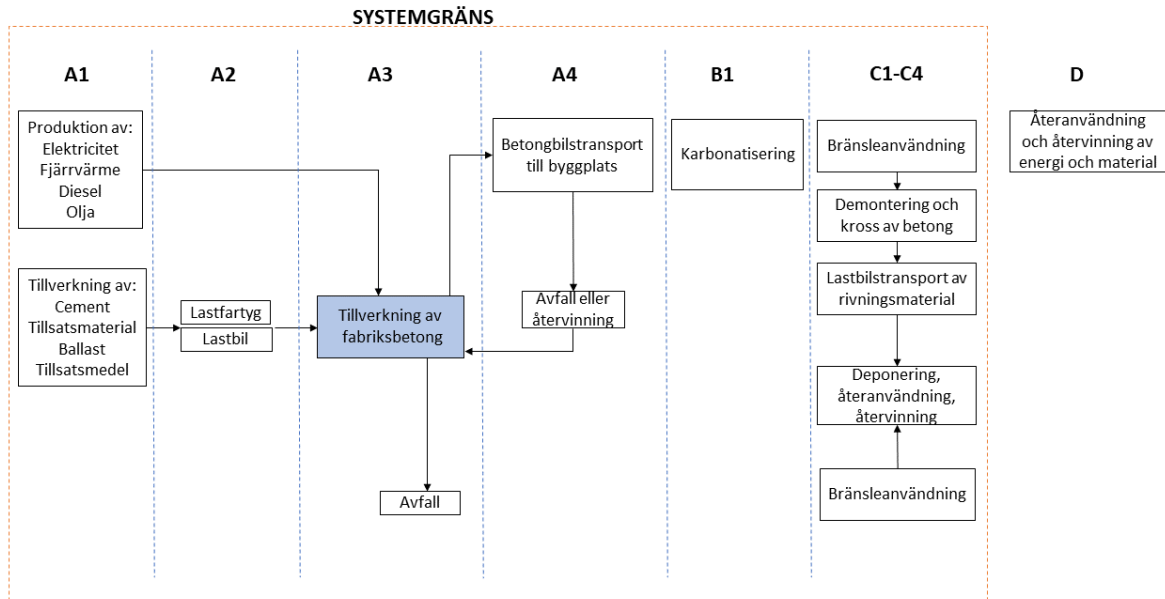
SYSTEMGRÄNS

A1

A2

A3

A4

B1

C1-C4

D

Produktion av:
Elektricitet
Fjärrvärme
Diesel
Olja

Tillverkning av:
Cement
Tillsatsmaterial
Ballast
Tillsatsmedel

Lastfartyg

Lastbil

Tillverkning av fabriksbetong

Avfall

Betongbilstransport till byggplats

Avfall eller återvinning

Karbonatisering

Bränsleanvändning

Demontering och kross av betong

Lastbilstransport av rivningsmaterial

Deponering, återanvändning, återvinning

Bränsleanvändning

Återanvändning och återvinning av energi och material